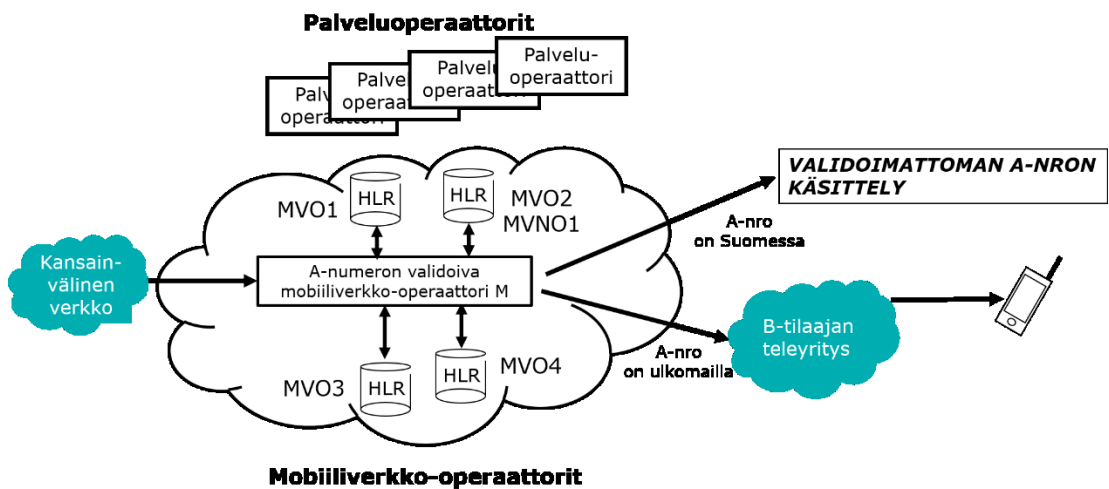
Palveluoperaattorit

Palvel operaattori

Palvel operaattori

Palvelu operaattori

Palvelu-operaattori

VALIDOIMATTOMAN A-NRON KÄSITTELY

HLR

HLR

MVO1

MVO2 MVNO1

A-nro on Suomessa

Kansainvälinen verkko

A-numeron validoiva mobiiliverkko-operaattori M

B-tilaajan teleyritys

A-nro on ulkomailla

MVO4

MVO3

HLR

HLR

Mobiiliverkko-operaattorit